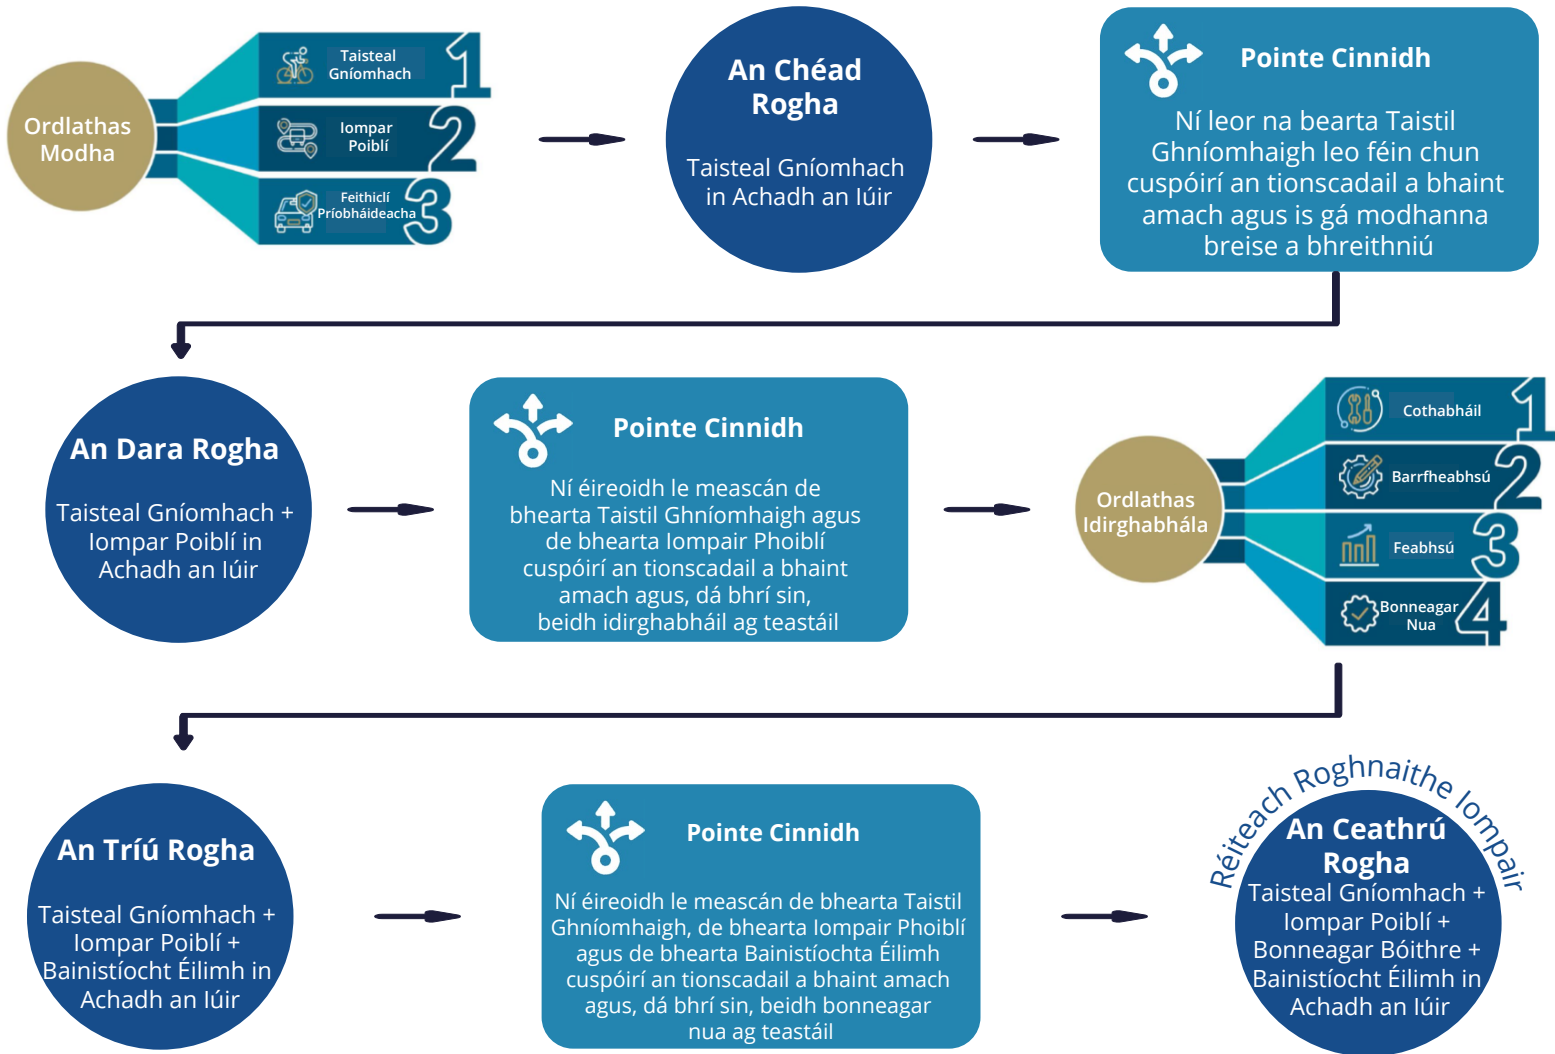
Ordlathas Modha

Taisteal Gníomhach 1

Iompar Poiblí 2

Feithiclí Príobháideacha 3

An Chéad Rogha

Taisteal Gníomhach in Achadh an Iúir

Pointe Cinnidh

Ní leor na bearta Taistil Ghníomhaigh leo féin chun cuspóirí an tionscadail a bhaint amach agus is gá modhanna breise a bhreithniú

An Dara Rogha

Taisteal Gníomhach + Iompar Poiblí in Achadh an Iúir

Pointe Cinnidh

Ní éireoidh le meascán de bhearta Taistil Ghníomhaigh agus de bhearta Iompair Phoiblí cuspóirí an tionscadail a bhaint amach agus, dá bhrí sin, beidh idirghabháil ag teastáil

Ordlathas Idirghabhála

Cothabháil 1

Barrfheabhsú 2

Feabhsú 3

Bonneagar Nua 4

An Tríú Rogha

Taisteal Gníomhach + Iompar Poiblí + Bainistíocht Éilimh in Achadh an Iúir

Pointe Cinnidh

Ní éireoidh le meascán de bhearta Taistil Ghníomhaigh, de bhearta Iompair Phoiblí agus de bhearta Bainistíochta Éilimh cuspóirí an tionscadail a bhaint amach agus, dá bhrí sin, beidh bonneagar nua ag teastáil

Réiteach Roghnaithe Iompair

An Ceathrú Rogha

Taisteal Gníomhach + Iompar Poiblí + Bonneagar Bóithre + Bainistíocht Éilimh in Achadh an Iúir